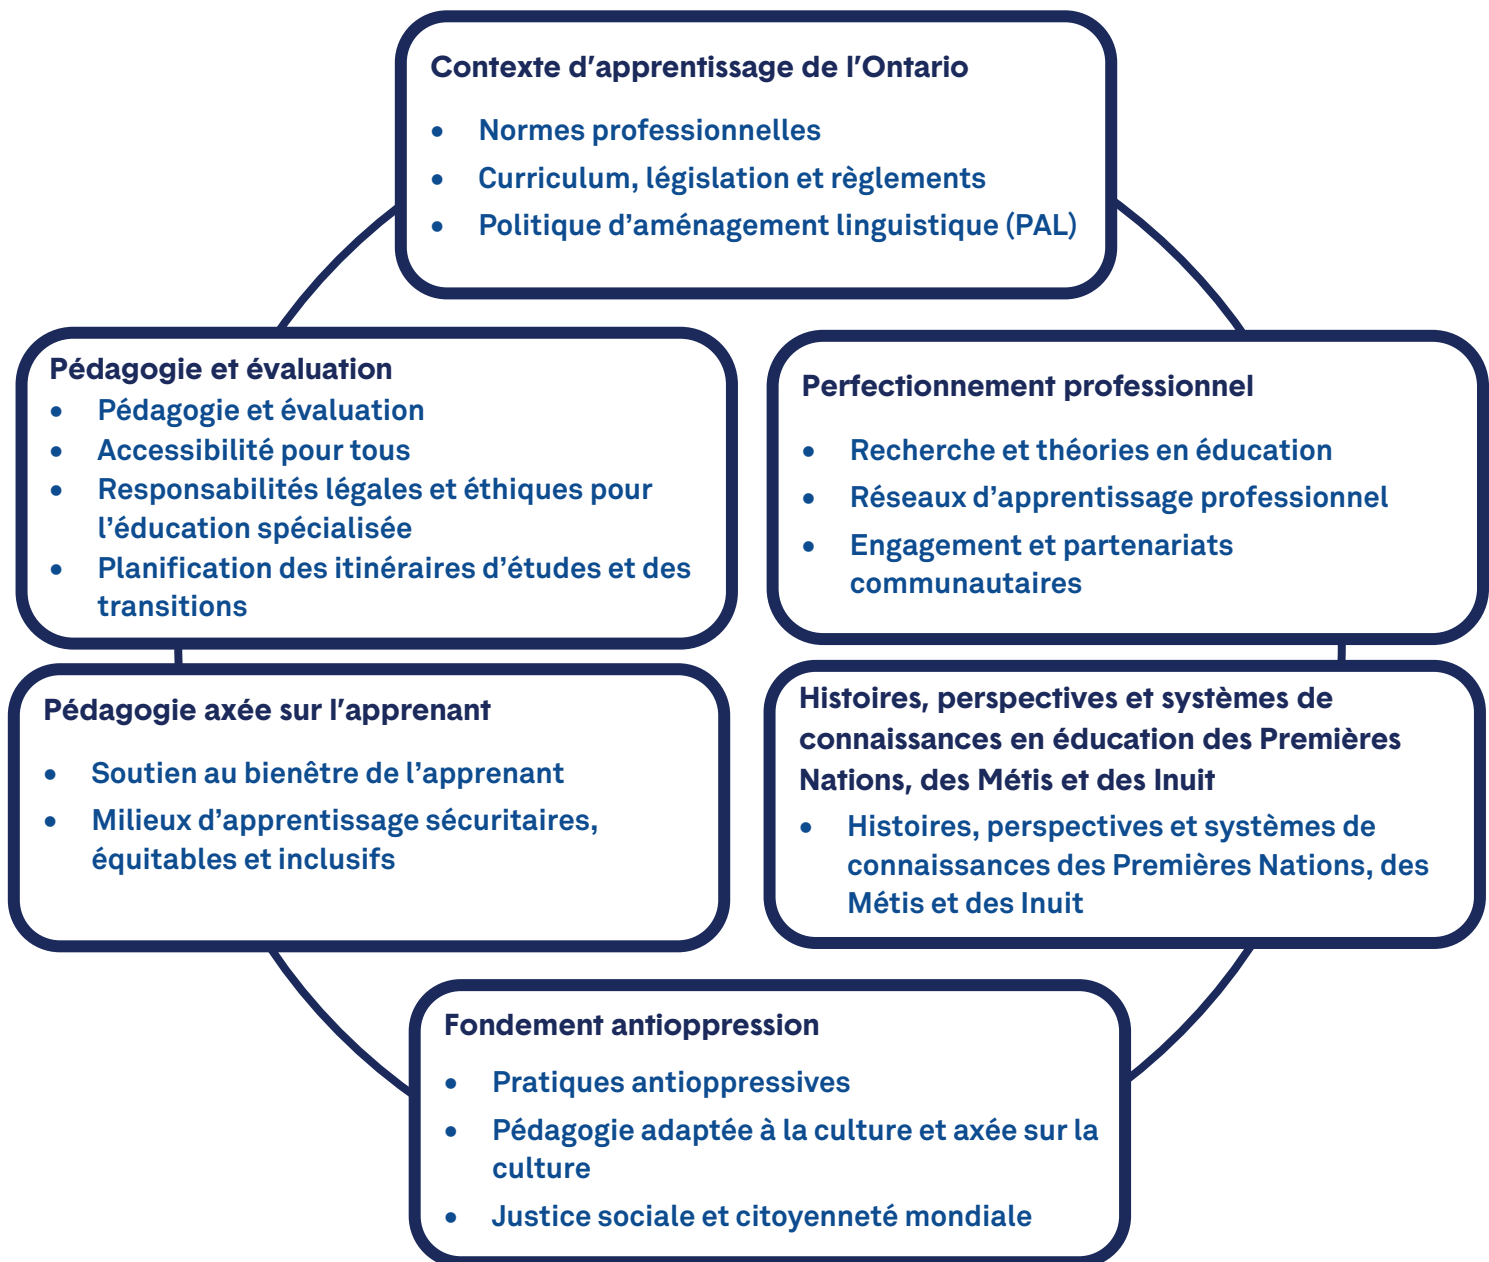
Contexte d’apprentissage de l’Ontario

- Normes professionnelles
- Curriculum, législation et règlements
- Politique d’aménagement linguistique (PAL)

Pédagogie et évaluation

- Pédagogie et évaluation
- Accessibilité pour tous
- Responsabilités légales et éthiques pour l’éducation spécialisée
- Planification des itinéraires d’études et des transitions

Perfectionnement professionnel

- Recherche et théories en éducation
- Réseaux d’apprentissage professionnel
- Engagement et partenariats communautaires

Pédagogie axée sur l’apprenant

- Soutien au bienêtre de l’apprenant
- Milieux d’apprentissage sécuritaires, équitables et inclusifs

Histoires, perspectives et systèmes de connaissances en éducation des Premières Nations, des Métis et des Inuit

- Histoires, perspectives et systèmes de connaissances des Premières Nations, des Métis et des Inuit

Fondement antioppression

- Pratiques antioppressives
- Pédagogie adaptée à la culture et axée sur la culture
- Justice sociale et citoyenneté mondiale